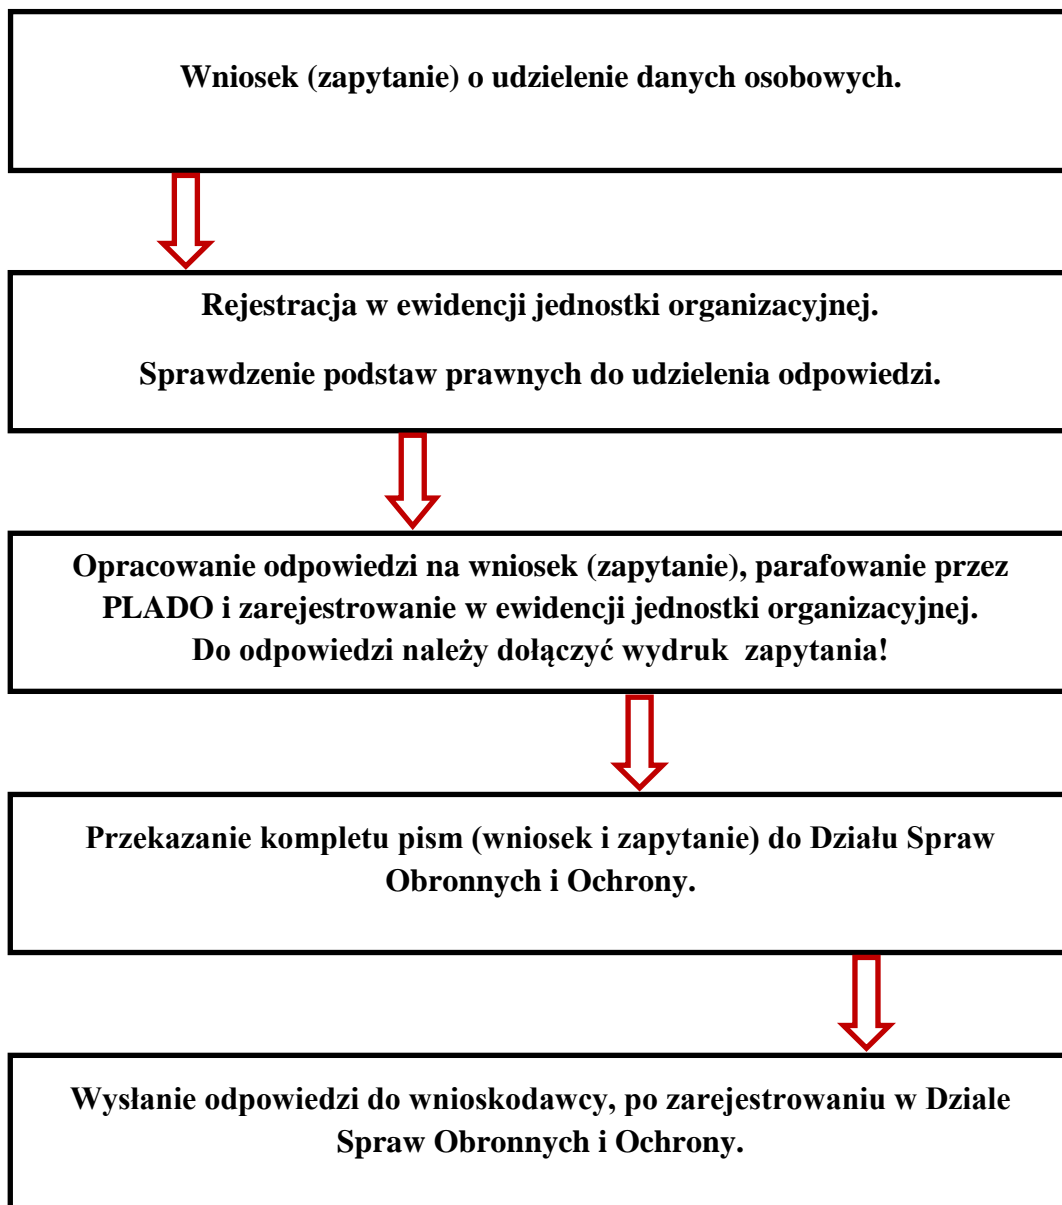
Wniosek (zapytanie) o udzielenie danych osobowych.

Rejestracja w ewidencji jednostki organizacyjnej.

Sprawdzenie podstaw prawnych do udzielenia odpowiedzi.

Opracowanie odpowiedzi na wniosek (zapytanie), parafowanie przez PLADO i zarejestrowanie w ewidencji jednostki organizacyjnej.
Do odpowiedzi należy dołączyć wydruk zapytania!

Przekazanie kompletu pism (wniosek i zapytanie) do Działu Spraw Obronnych i Ochrony.

Wysłanie odpowiedzi do wnioskodawcy, po zarejestrowaniu w Dziale Spraw Obronnych i Ochrony.